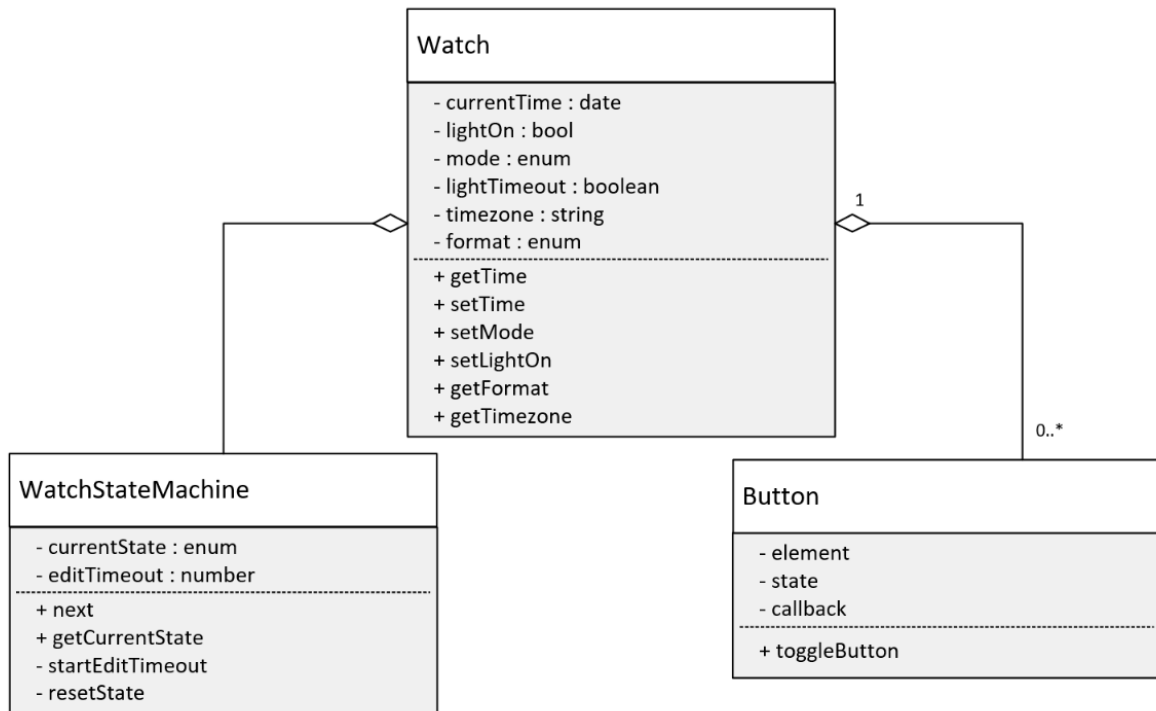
Watch

- currentTime : date
- lightOn : bool
- mode : enum
- lightTimeout : boolean
- timezone : string
- format : enum

+ getTime
+ setTime
+ setMode
+ setLightOn
+ getFormat
+ getTimezone

1

0..*

WatchStateMachine

- currentState : enum
- editTimeout : number

+ next
+ getCurrentState
- startEditTimeout
- resetState

Button

- element
- state
- callback

+ toggleButton